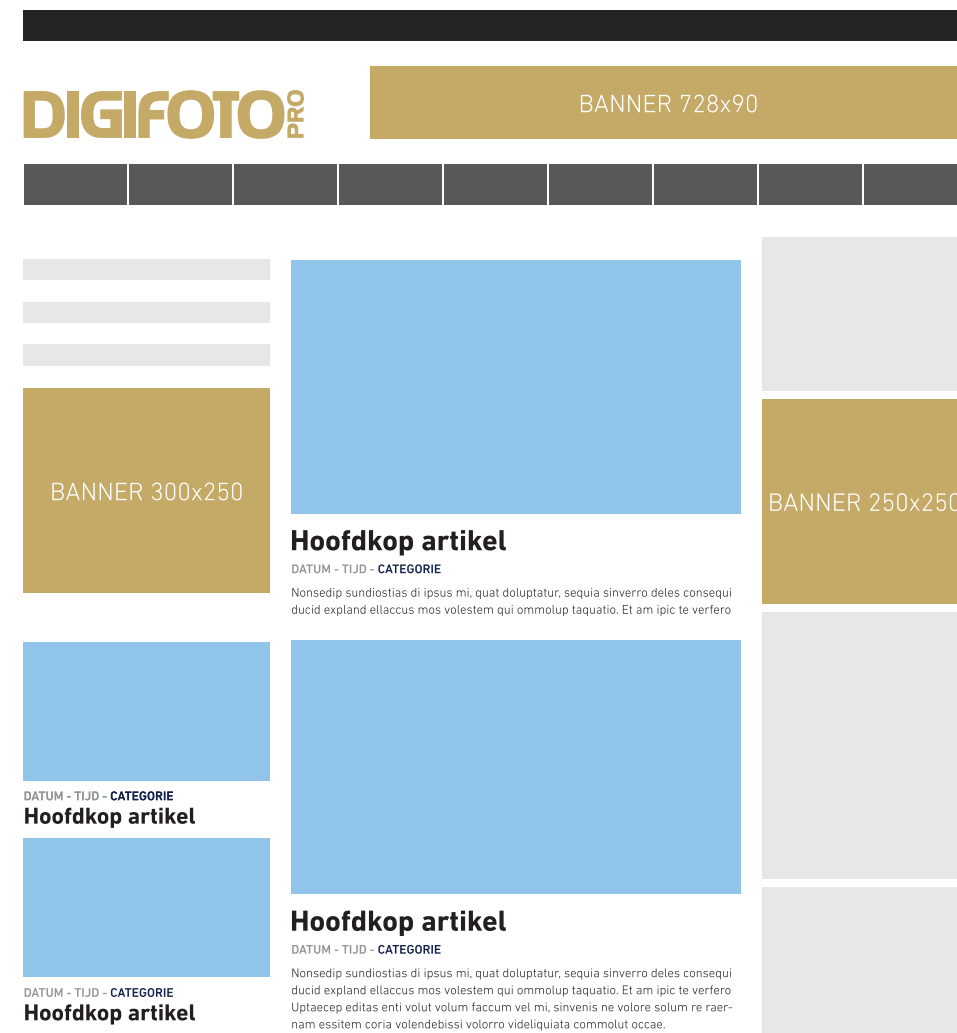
DIGIFOTO PRO

BANNER 728x90

BANNER 300x250

Hoofdkop artikel

DATUM - TIJD - CATEGORIE

Nonsedip sundiostias di ipsus mi, quat doluptatur, sequia sinverro deles consequi ducid expland ellaccus mos volestem qui ommolup taquatio. Et am ipic te verfero

BANNER 250x250

DATUM - TIJD - CATEGORIE
Hoofdkop artikel

Hoofdkop artikel

DATUM - TIJD - CATEGORIE

Nonsedip sundiostias di ipsus mi, quat doluptatur, sequia sinverro deles consequi ducid expland ellaccus mos volestem qui ommolup taquatio. Et am ipic te verfero Uptaecep editas enti volut volum faccum vel mi, sinvenis ne volore solum re raernam essitem coria volendebissi volorro videliquiata commolut occae.

DATUM - TIJD - CATEGORIE
Hoofdkop artikel